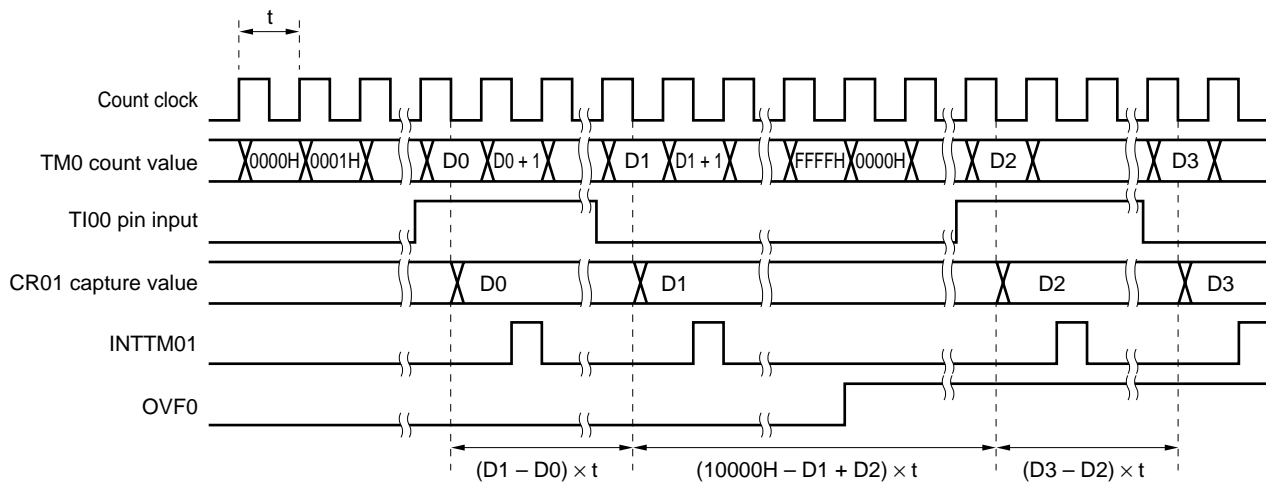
t

Count clock

TM0 count value

0000H 0001H D0 D0 + 1 D1 D1 + 1 FFFFH 0000H D2 D3

TI00 pin input

CR01 capture value

D0 D1 D2 D3

INTTM01

OVF0

$(D1 – D0) \times t$ $(10000H – D1 + D2) \times t$ $(D3 – D2) \times t$